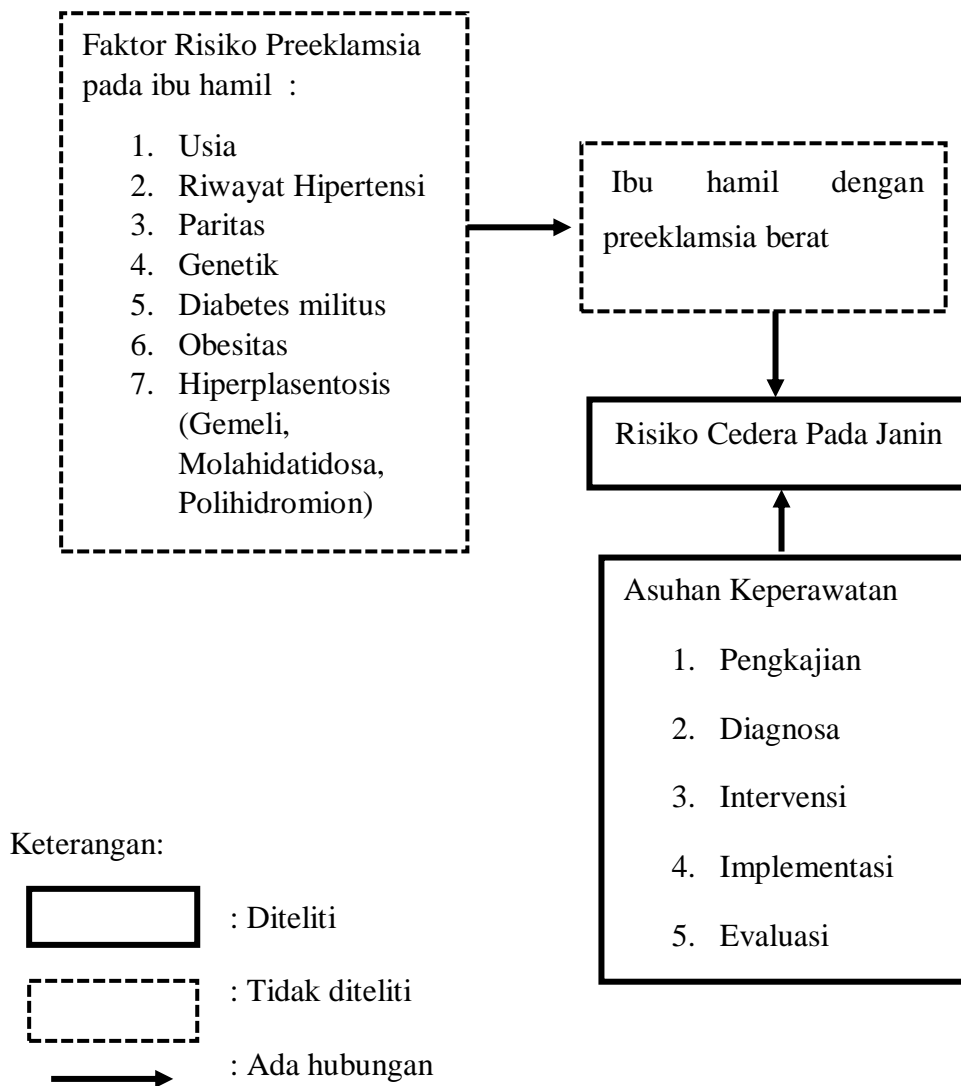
Faktor Risiko Preeklamsia pada ibu hamil :

1. Usia
2. Riwayat Hipertensi
3. Paritas
4. Genetik
5. Diabetes militus
6. Obesitas
7. Hiperplasentosis (Gemeli, Molahidatidosa, Polihidromion)

Ibu hamil dengan preeklamsia berat

Risiko Cedera Pada Janin

Asuhan Keperawatan

1. Pengkajian
2. Diagnosa
3. Intervensi
4. Implementasi
5. Evaluasi

Keterangan:

: Diteliti

: Tidak diteliti

: Ada hubungan